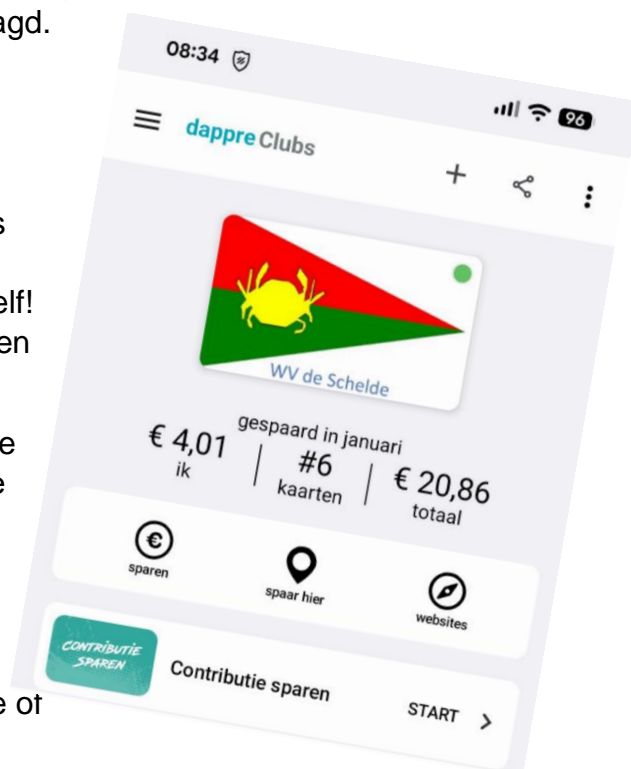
agd.

s

elf!
en

e
e

e of

08:34

96

dappre Clubs

+

WV de Schelde

gespaard in januari

€ 4,01
ik

#6
kaarten

€ 20,86
totaal

sparen

spaar hier

websites

CONTRIBUTIE SPAREN

Contributie sparen

START >